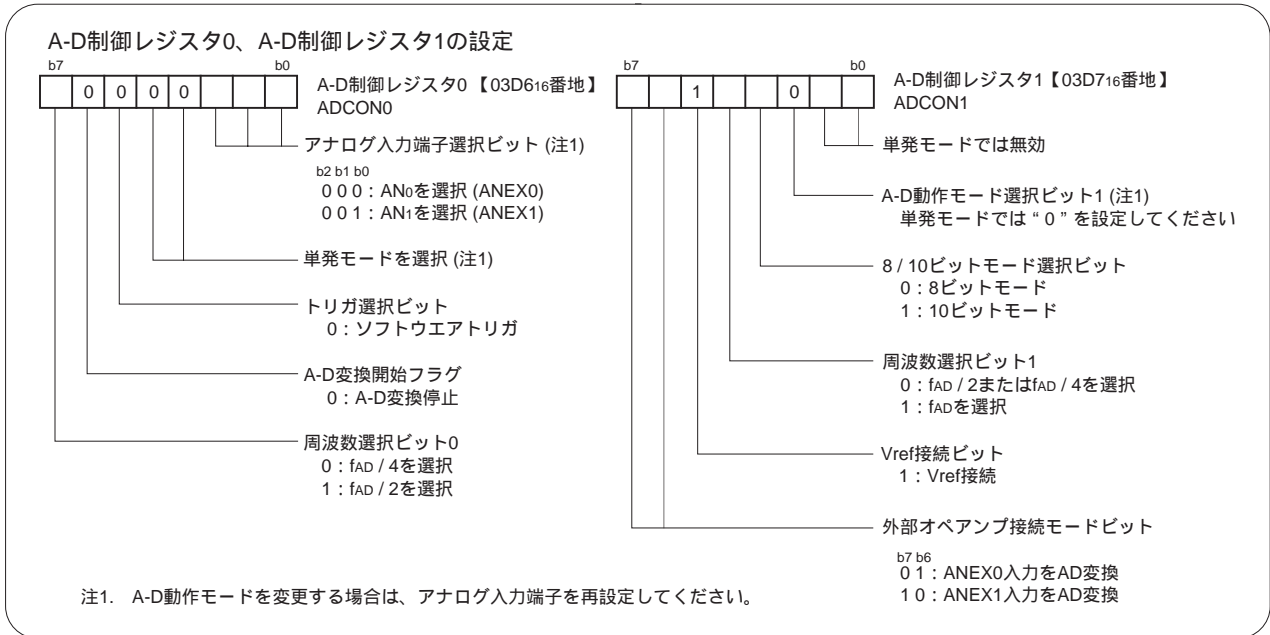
A-D制御レジスタ0、A-D制御レジスタ1の設定

b7 b0

| | 0 | 0 | 0 | 0 | | | |
|---|---|---|---|---|---|---|---|

A-D制御レジスタ0【03D6$_{16}$番地】
ADCON0

アナログ入力端子選択ビット (注1)
b2 b1 b0
0 0 0 : AN$_0$を選択 (ANEX0)
0 0 1 : AN$_1$を選択 (ANEX1)

単発モードを選択 (注1)

トリガ選択ビット
0 : ソフトウエアトリガ

A-D変換開始フラグ
0 : A-D変換停止

周波数選択ビット0
0 : f$_{AD}$ / 4を選択
1 : f$_{AD}$ / 2を選択

b7 b0

| | | 1 | | | 0 | | |
|---|---|---|---|---|---|---|---|

A-D制御レジスタ1【03D7$_{16}$番地】
ADCON1

単発モードでは無効

A-D動作モード選択ビット1 (注1)
単発モードでは " 0 " を設定してください

8 / 10ビットモード選択ビット
0 : 8ビットモード
1 : 10ビットモード

周波数選択ビット1
0 : f$_{AD}$ / 2またはf$_{AD}$ / 4を選択
1 : f$_{AD}$を選択

Vref接続ビット
1 : Vref接続

外部オペアンプ接続モードビット
b7 b6
0 1 : ANEX0入力をAD変換
1 0 : ANEX1入力をAD変換

注1. A-D動作モードを変更する場合は、アナログ入力端子を再設定してください。